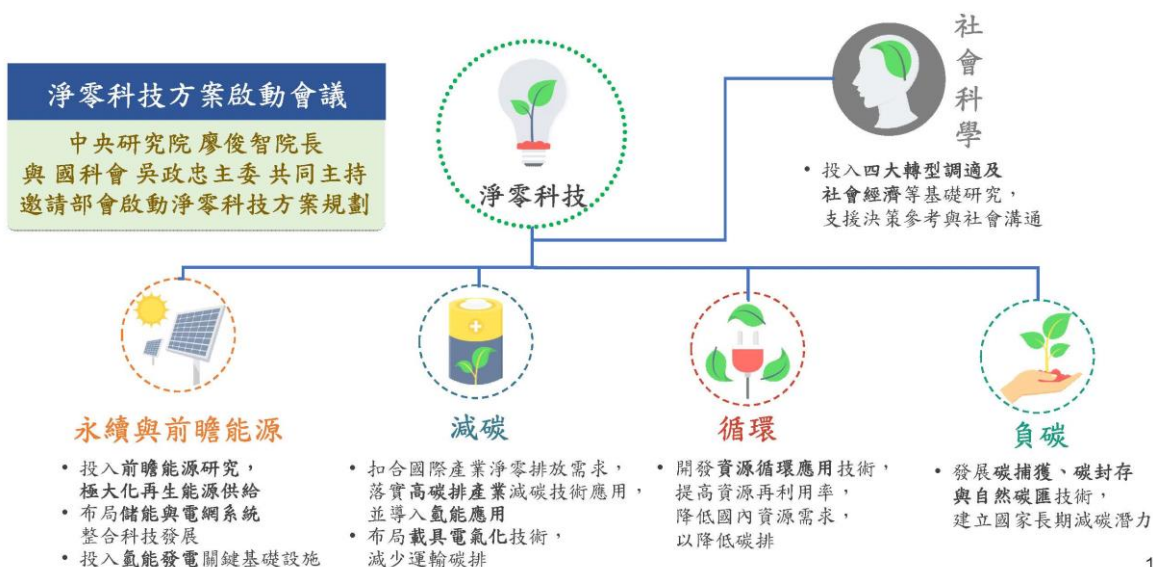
淨零科技方案啟動會議

中央研究院 廖俊智院長
與 國科會 吳政忠主委 共同主持
邀請部會啟動淨零科技方案規劃

淨零科技

社會科學

• 投入四大轉型調適及社會經濟等基礎研究，支援決策參考與社會溝通

永續與前瞻能源

• 投入前瞻能源研究，極大化再生能源供給
• 布局儲能與電網系統整合科技發展
• 投入氫能發電關鍵基礎設施

減碳

• 扣合國際產業淨零排放需求，落實高碳排產業減碳技術應用，並導入氫能應用
• 布局載具電氣化技術，減少運輸碳排

循環

• 開發資源循環應用技術，提高資源再利用率，降低國內資源需求，以降低碳排

負碳

• 發展碳捕獲、碳封存與自然碳匯技術，建立國家長期減碳潛力

1